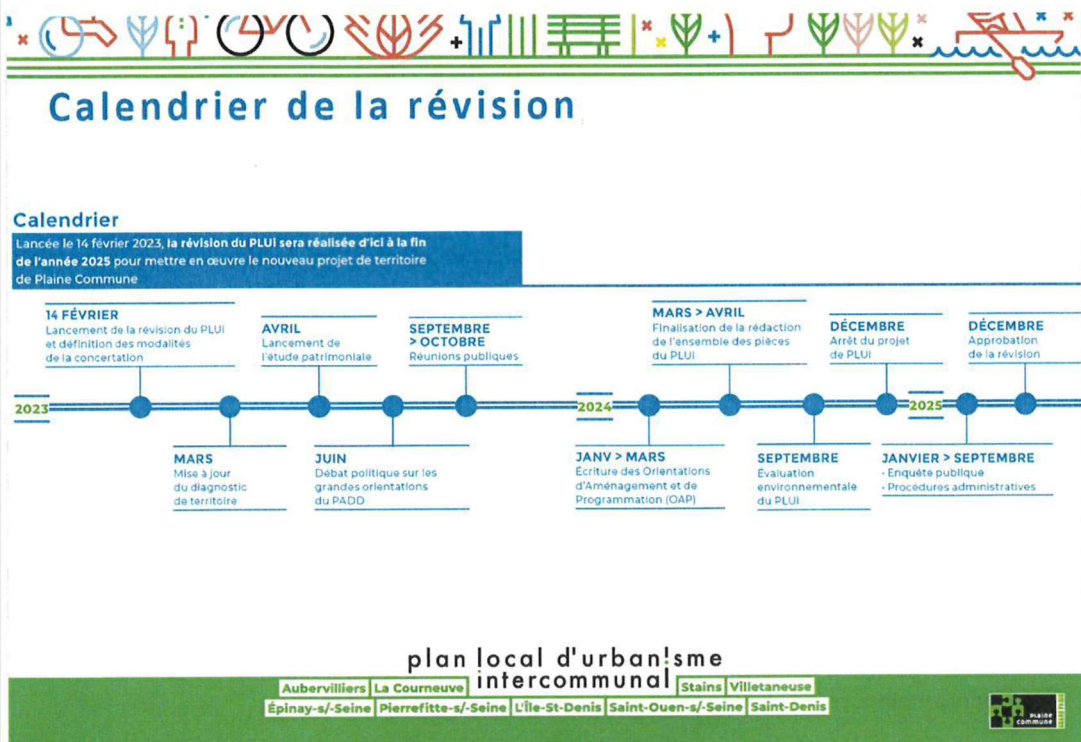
Calendrier de la révision

Calendrier

Lancée le 14 février 2023, **la révision du PLUi sera réalisée d'ici à la fin de l'année 2025** pour mettre en œuvre le nouveau projet de territoire de Plaine Commune

14 FÉVRIER
Lancement de la révision du PLUi et définition des modalités de la concertation

AVRIL
Lancement de l'étude patrimoniale

SEPTEMBRE > OCTOBRE
Réunions publiques

MARS > AVRIL
Finalisation de la rédaction de l'ensemble des pièces du PLUi

DÉCEMBRE
Arrêt du projet de PLUi

DÉCEMBRE
Approbation de la révision

2023

2024

2025

MARS
Mise à jour du diagnostic de territoire

JUIN
Débat politique sur les grandes orientations du PADD

JANV > MARS
Écriture des Orientations d'Aménagement et de Programmation (OAP)

SEPTEMBRE
Évaluation environnementale du PLUi

JANVIER > SEPTEMBRE
· Enquête publique
· Procédures administratives

plan local d'urban!sme intercommunal

Aubervilliers La Courneuve Stains Villetaneuse

Épinay-s/-Seine Pierrefitte-s/-Seine L'Île-St-Denis Saint-Ouen-s/-Seine Saint-Denis

PLAINE COMMUNE